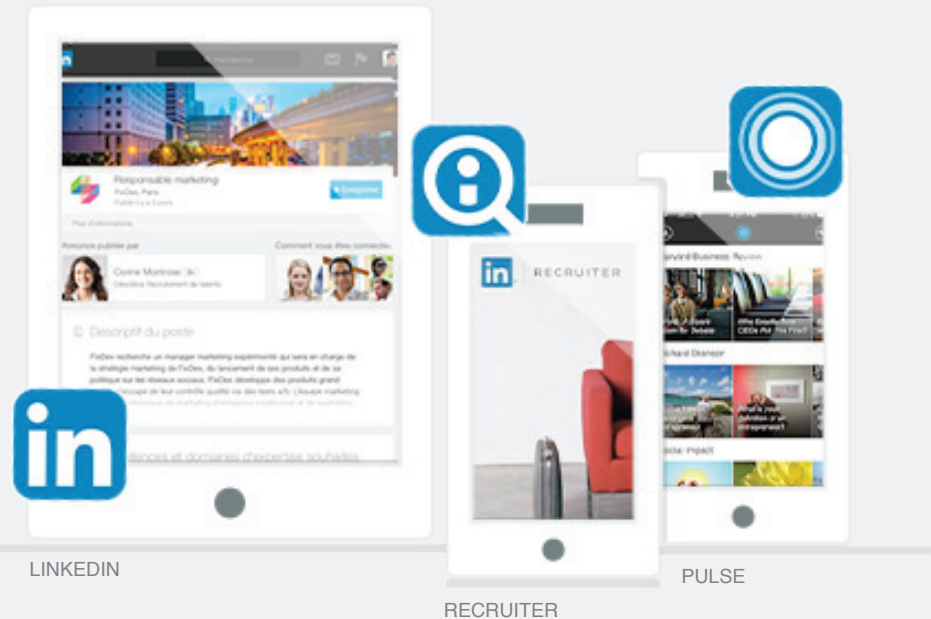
Responsable marketing
FixDex, Paris

Annonce publiée par
Corine Montrose
Comment vous êtes connecté

Descriptif du poste

FixDex recherche un manager marketing expérimenté qui sera en charge de la stratégie marketing de FixDex, du lancement de ses produits et de sa politique sur les réseaux sociaux. FixDex développe des produits grand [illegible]

in

in RECRUITER

Harvard Business Review

Richard Branson

LINKEDIN

RECRUITER

PULSE